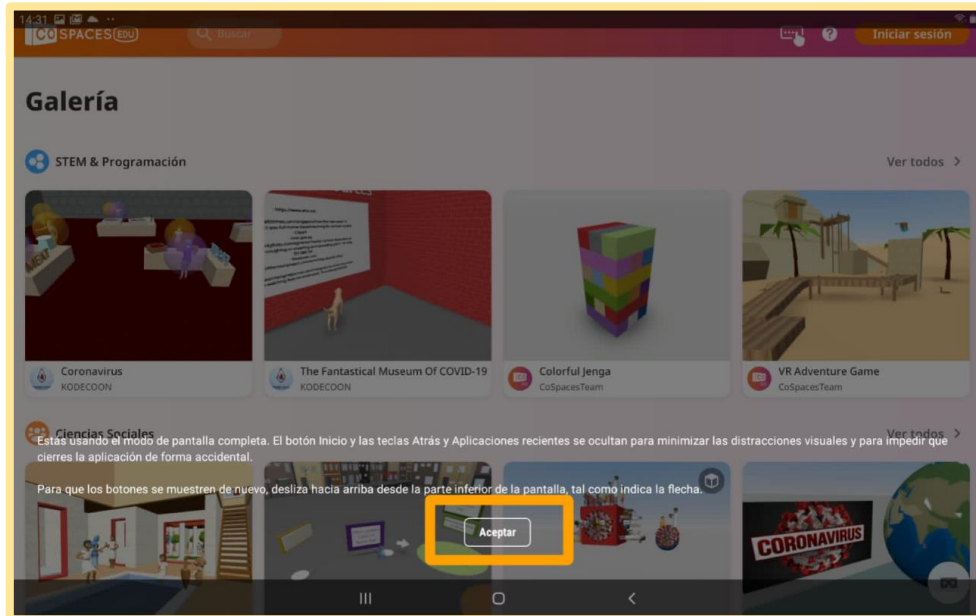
14:31

CO SPACES EDU

Buscar

Iniciar sesión

Galería

STEM & Programación

Ver todos >

Coronavirus
KODECOON

The Fantastical Museum Of COVID-19
KODECOON

Colorful Jenga
CoSpacesTeam

VR Adventure Game
CoSpacesTeam

Ciencias Sociales

Ver todos >

Estas usando el modo de pantalla completa. El botón Inicio y las teclas Atrás y Aplicaciones recientes se ocultan para minimizar las distracciones visuales y para impedir que cierres la aplicación de forma accidental.

Para que los botones se muestren de nuevo, desliza hacia arriba desde la parte inferior de la pantalla, tal como indica la flecha.

Aceptar

CORONAVIRUS